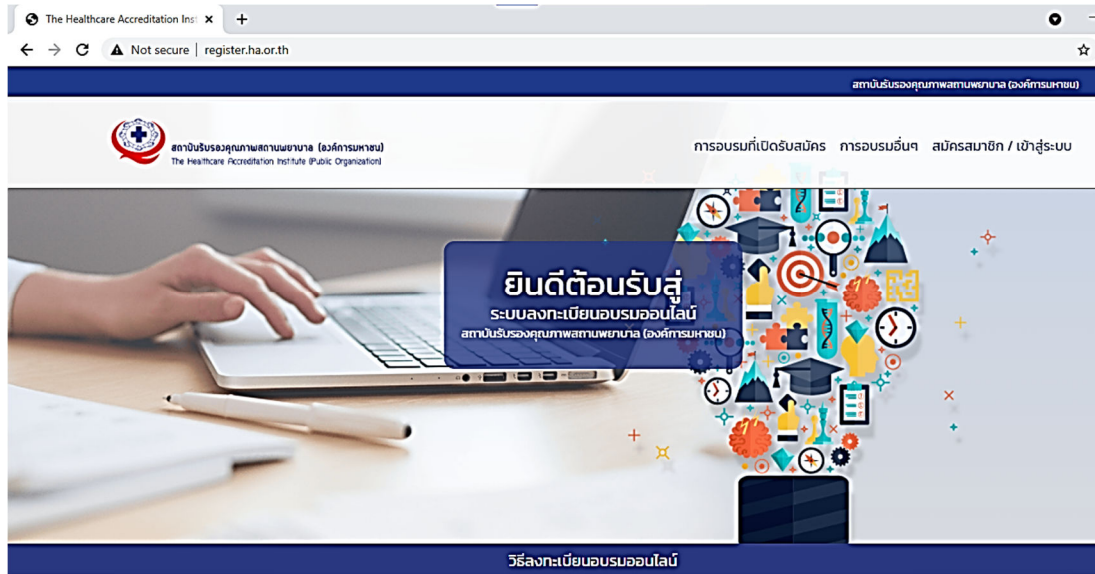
The Healthcare Accreditation Inst ×

Not secure | register.ha.or.th

สถาบันรับรองคุณภาพสถานพยาบาล (องค์การมหาชน)

สถาบันรับรองคุณภาพสถานพยาบาล (องค์การมหาชน)
The Healthcare Accreditation Institute (Public Organization)

การอบรมที่เปิดรับสมัคร การอบรมอื่นๆ สมัครสมาชิก / เข้าสู่ระบบ

ยินดีต้อนรับสู่
ระบบลงทะเบียนอบรมออนไลน์
สถาบันรับรองคุณภาพสถานพยาบาล (องค์การมหาชน)

วิธีลงทะเบียนอบรมออนไลน์